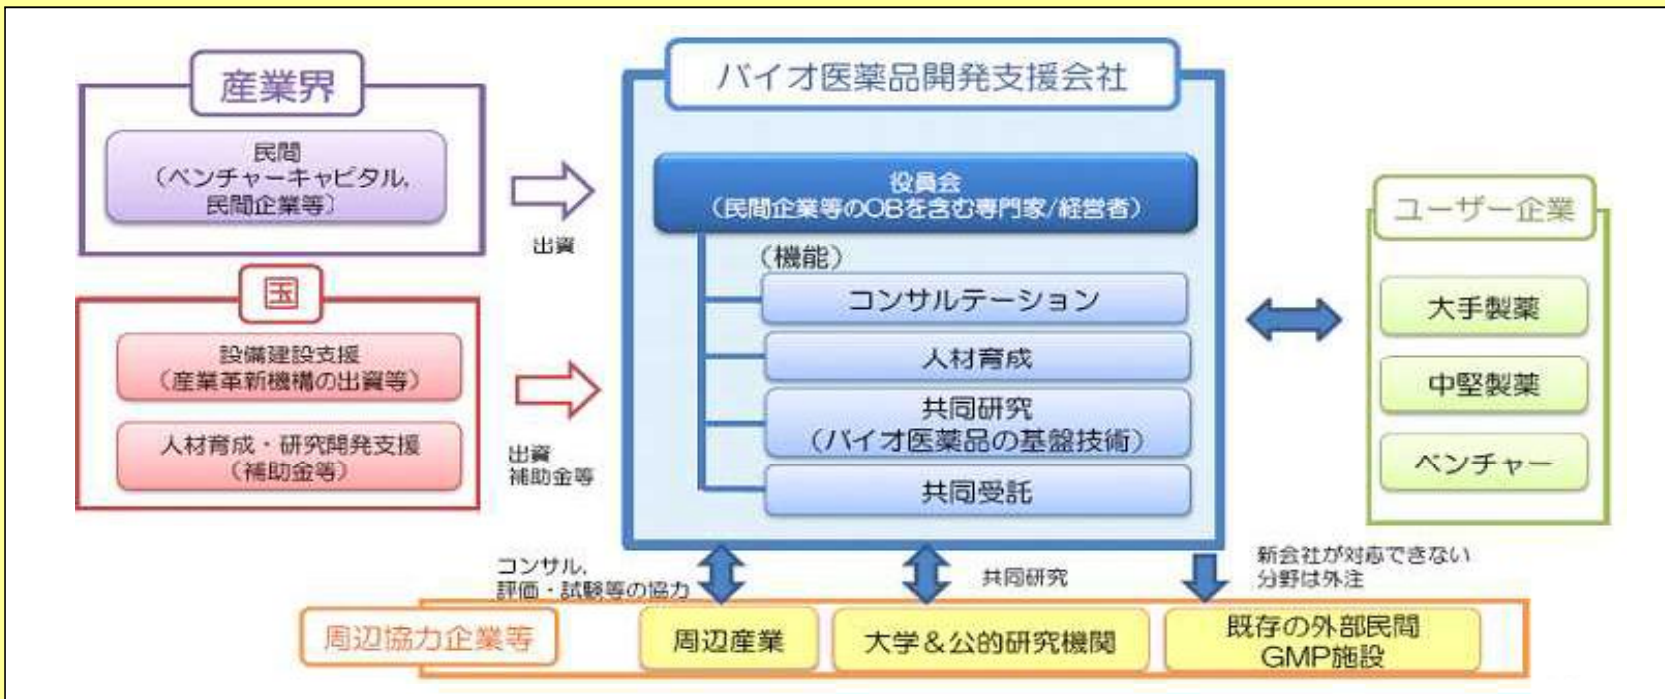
産業界

民間
（ベンチャーキャピタル、民間企業等）

出資

国

設備建設支援
（産業革新機構の出資等）

人材育成・研究開発支援
（補助金等）

出資
補助金等

バイオ医薬品開発支援会社

役員会
（民間企業等のOBを含む専門家/経営者）

（機能）

コンサルテーション

人材育成

共同研究
（バイオ医薬品の基盤技術）

共同受託

ユーザー企業

大手製薬

中堅製薬

ベンチャー

コンサル、
評価・試験等の協力

共同研究

新会社が対応できない
分野は外注

周辺協力企業等

周辺産業

大学＆公的研究機関

既存の外部民間
GMP施設